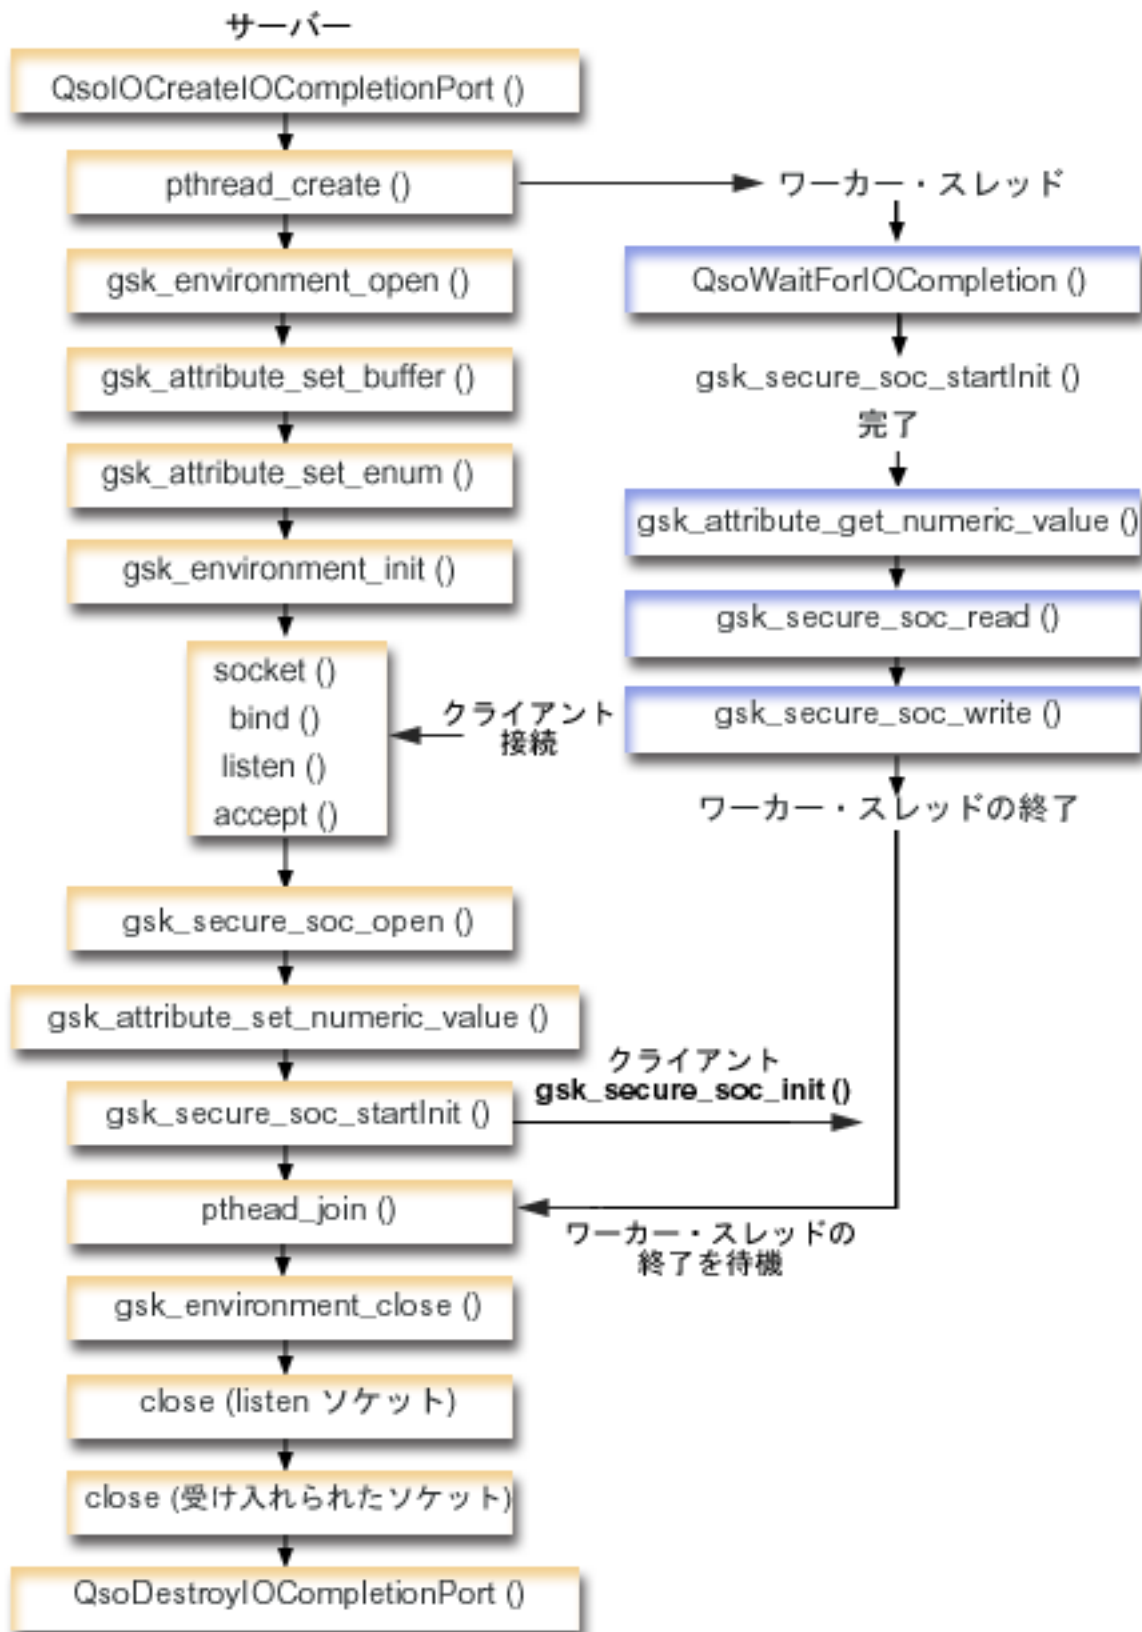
サーバー

QsoIOCreateIOCompletionPort ()

pthread_create ()

ワーカー・スレッド

QsoWaitForIOCompletion ()

gsk_secure_soc_startInit ()
完了

gsk_attribute_get_numeric_value ()

gsk_secure_soc_read ()

gsk_secure_soc_write ()

ワーカー・スレッドの終了

gsk_environment_open ()

gsk_attribute_set_buffer ()

gsk_attribute_set_enum ()

gsk_environment_init ()

socket ()
bind ()
listen ()
accept ()

クライアント接続

gsk_secure_soc_open ()

gsk_attribute_set_numeric_value ()

クライアント
gsk_secure_soc_init ()

gsk_secure_soc_startInit ()

pthead_join ()

ワーカー・スレッドの終了を待機

gsk_environment_close ()

close (listen ソケット)

close (受け入れられたソケット)

QsoDestroyIOCompletionPort ()